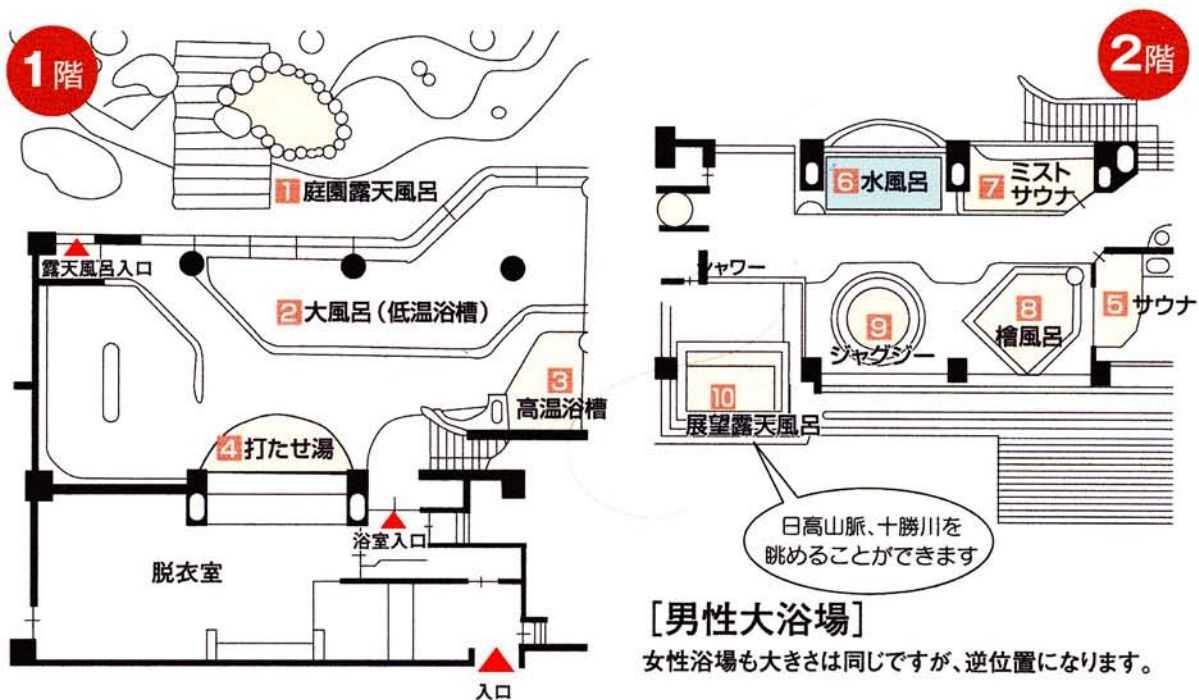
1階

1 庭園露天風呂

露天風呂入口

2 大風呂（低温浴槽）

3 高温浴槽

4 打たせ湯

浴室入口

脱衣室

入口

2階

6 水風呂

7 ミストサウナ

シャワー

9 ジャグジー

8 檜風呂

5 サウナ

10 展望露天風呂

日高山脈、十勝川を眺めることができます

［男性大浴場］

女性浴場も大きさは同じですが、逆位置になります。